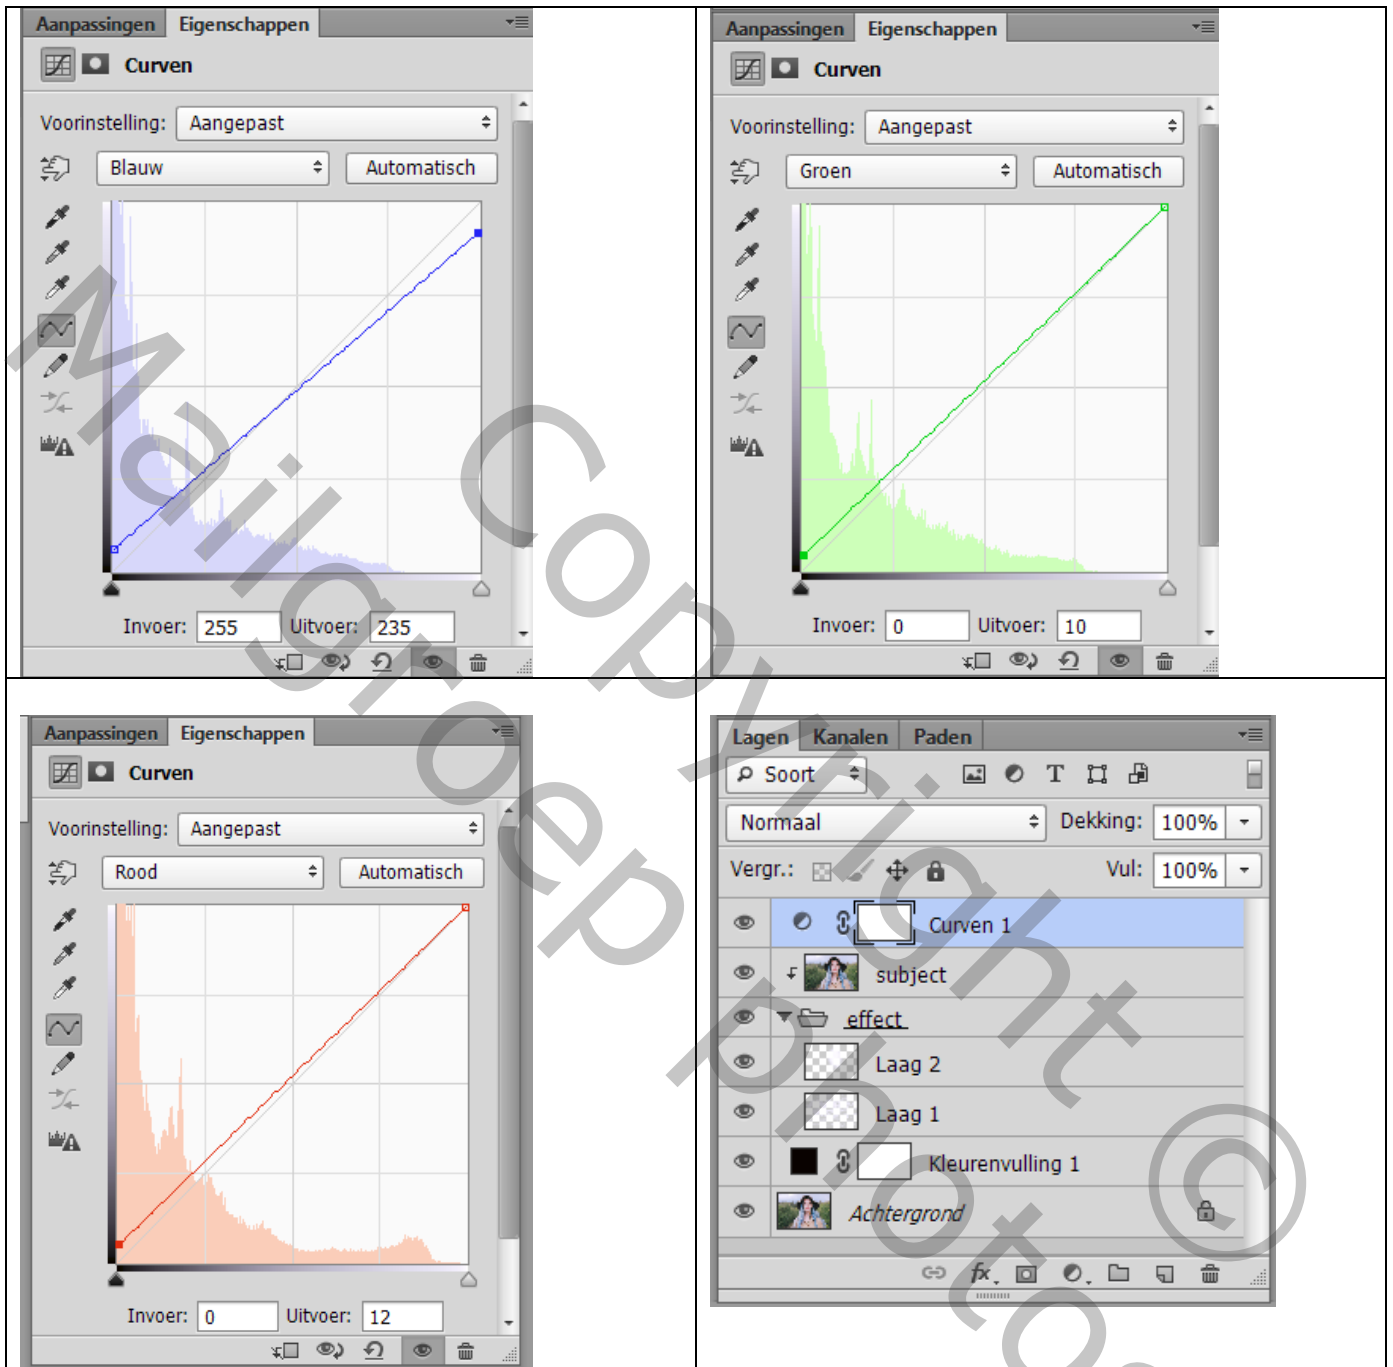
Aanpassingen Eigenschappen

Curven

Voorinstelling: Aangepast

Blauw Automatisch

Invoer: 255 Uitvoer: 235

Aanpassingen Eigenschappen

Curven

Voorinstelling: Aangepast

Groen Automatisch

Invoer: 0 Uitvoer: 10

Aanpassingen Eigenschappen

Curven

Voorinstelling: Aangepast

Rood Automatisch

Invoer: 0 Uitvoer: 12

Lagen Kanalen Paden

Soort

Normaal Dekking: 100%

Vergr.: Vul: 100%

Curven 1

subject

effect

Laag 2

Laag 1

Kleurenvulling 1

Achtergrond

MailgroepPhoto Copyright ©